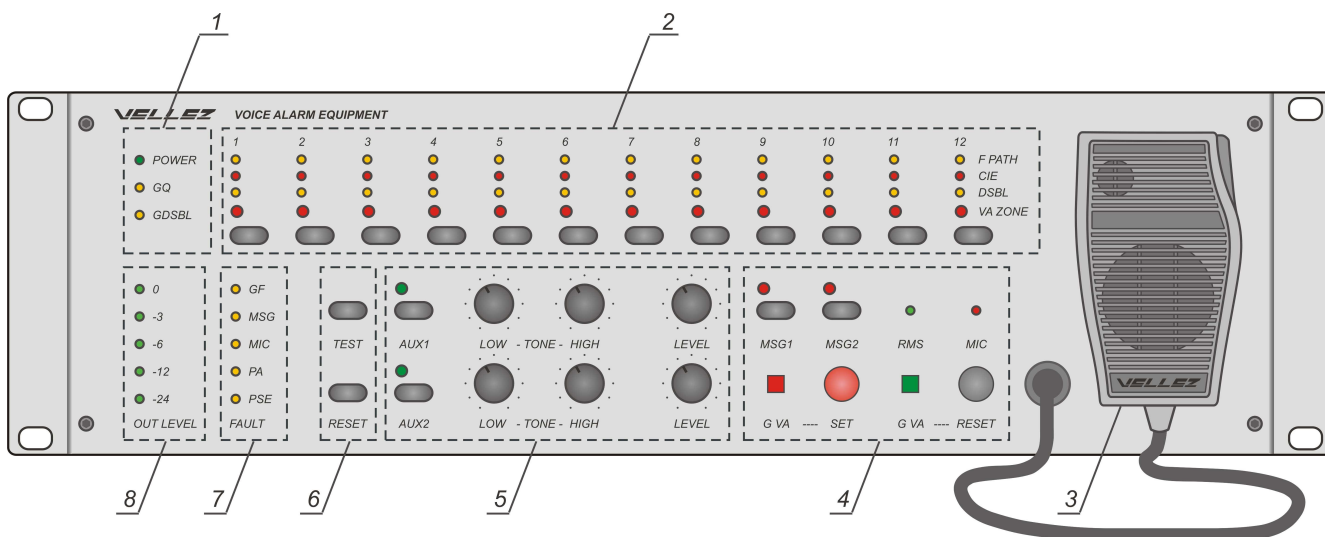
1

2

VELLEZ VOICE ALARM EQUIPMENT

POWER
GQ
GDSBL

1 2 3 4 5 6 7 8 9 10 11 12

F PATH
CIE
DSBL
VA ZONE

0
-3
-6
-12
-24
OUT LEVEL

GF
MSG
MIC
PA
PSE
FAULT

TEST
RESET

AUX1
LOW - TONE - HIGH
LEVEL
AUX2
LOW - TONE - HIGH
LEVEL

MSG1
MSG2
RMS
MIC
G VA ---- SET
G VA ---- RESET

VELLEZ

8 7 6 5 4 3